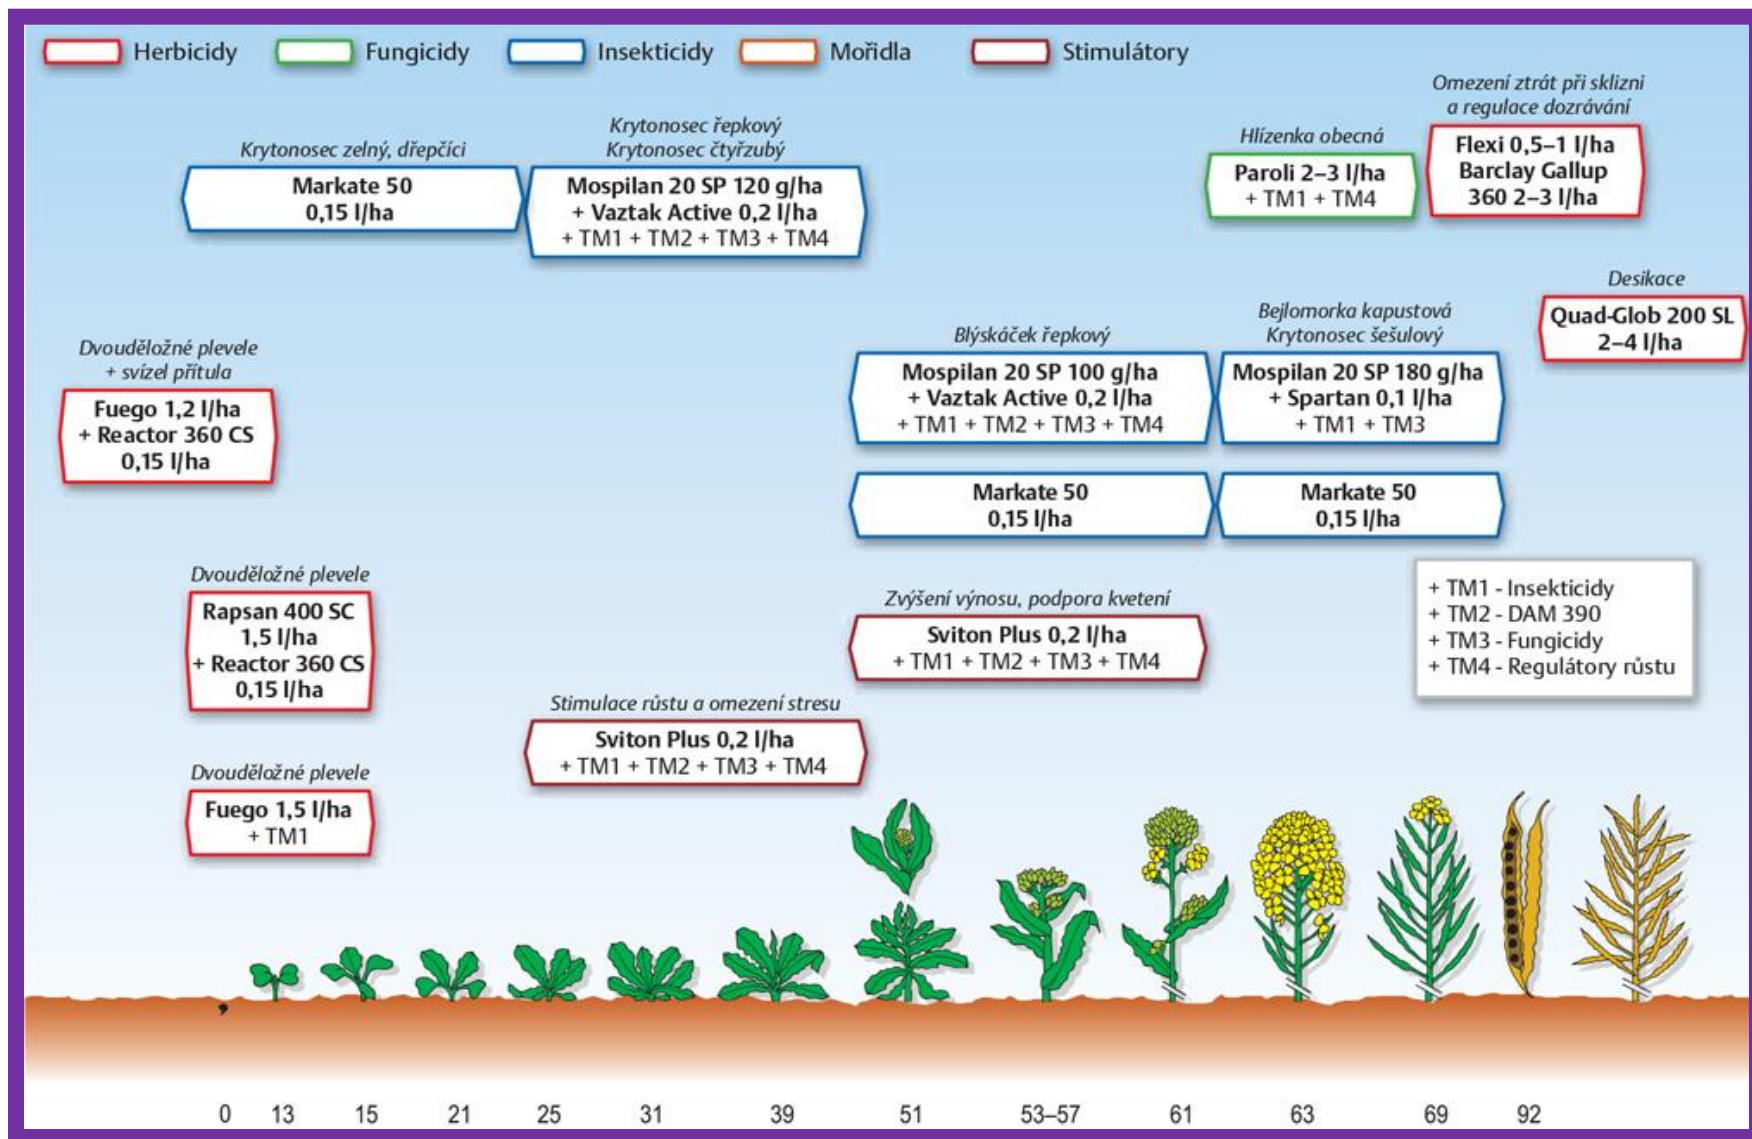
Herbicidy   Fungicidy   Insekticidy   Mořidla   Stimulátory

Krytonosec zelný, dřepčíci
Markate 50
0,15 l/ha

Krytonosec řepkový
Krytonosec čtyřzubý
Mospilan 20 SP 120 g/ha
+ Vaztak Active 0,2 l/ha
+ TM1 + TM2 + TM3 + TM4

Hlízenka obecná
Paroli 2–3 l/ha
+ TM1 + TM4

Omezení ztrát při sklizni
a regulace dozrávání
Flexi 0,5–1 l/ha
Barclay Gallup
360 2–3 l/ha

Desikace
Quad-Glob 200 SL
2–4 l/ha

Dvouděložné plevele
+ svízel přítula
Fuego 1,2 l/ha
+ Reactor 360 CS
0,15 l/ha

Blýskáček řepkový
Mospilan 20 SP 100 g/ha
+ Vaztak Active 0,2 l/ha
+ TM1 + TM2 + TM3 + TM4

Bejlomorka kapustová
Krytonosec šešulový
Mospilan 20 SP 180 g/ha
+ Spartan 0,1 l/ha
+ TM1 + TM3

Markate 50
0,15 l/ha

Markate 50
0,15 l/ha

Dvouděložné plevele
Rapsan 400 SC
1,5 l/ha
+ Reactor 360 CS
0,15 l/ha

Zvýšení výnosu, podpora kvetení
Sviton Plus 0,2 l/ha
+ TM1 + TM2 + TM3 + TM4

+ TM1 - Insekticidy
+ TM2 - DAM 390
+ TM3 - Fungicidy
+ TM4 - Regulátory růstu

Stimulace růstu a omezení stresu
Sviton Plus 0,2 l/ha
+ TM1 + TM2 + TM3 + TM4

Dvouděložné plevele
Fuego 1,5 l/ha
+ TM1

0 13 15 21 25 31 39 51 53–57 61 63 69 92